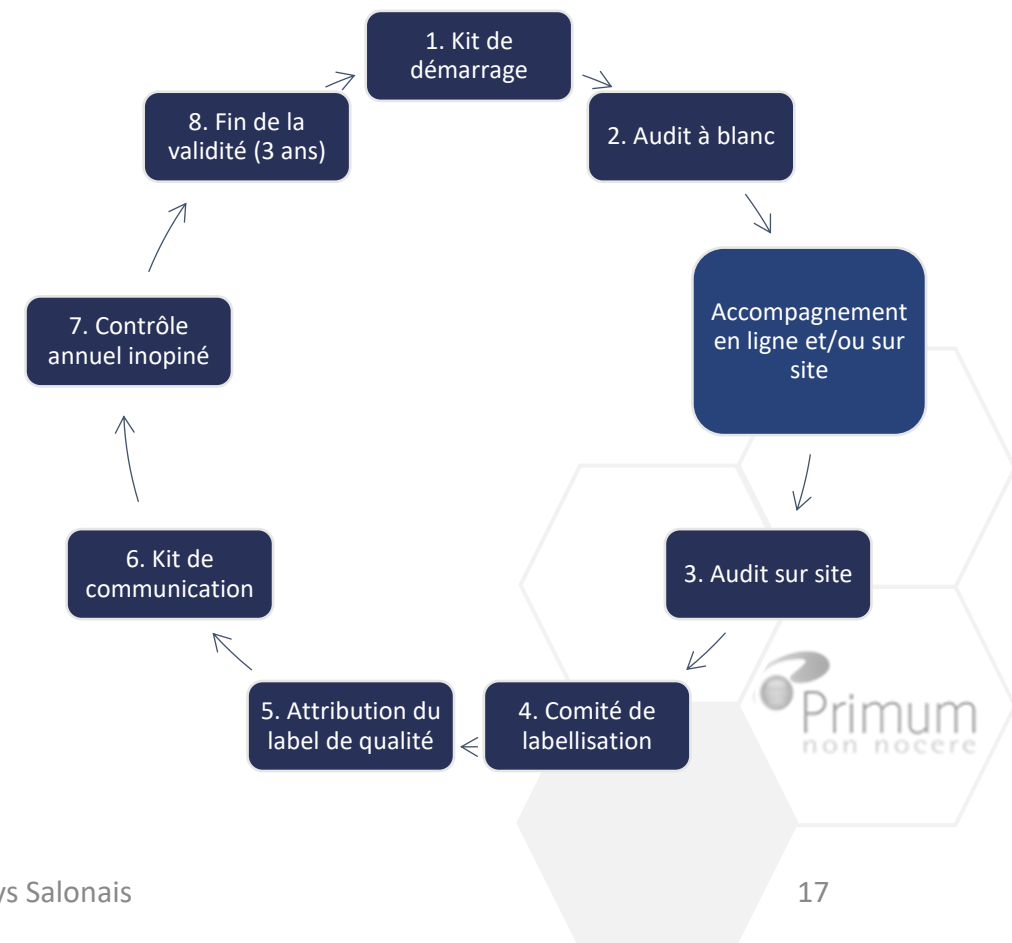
1. Kit de démarrage

2. Audit à blanc

Accompagnement en ligne et/ou sur site

3. Audit sur site

4. Comité de labellisation

5. Attribution du label de qualité

6. Kit de communication

7. Contrôle annuel inopiné

8. Fin de la validité (3 ans)

Primum
non nocere

ys Salonais

17